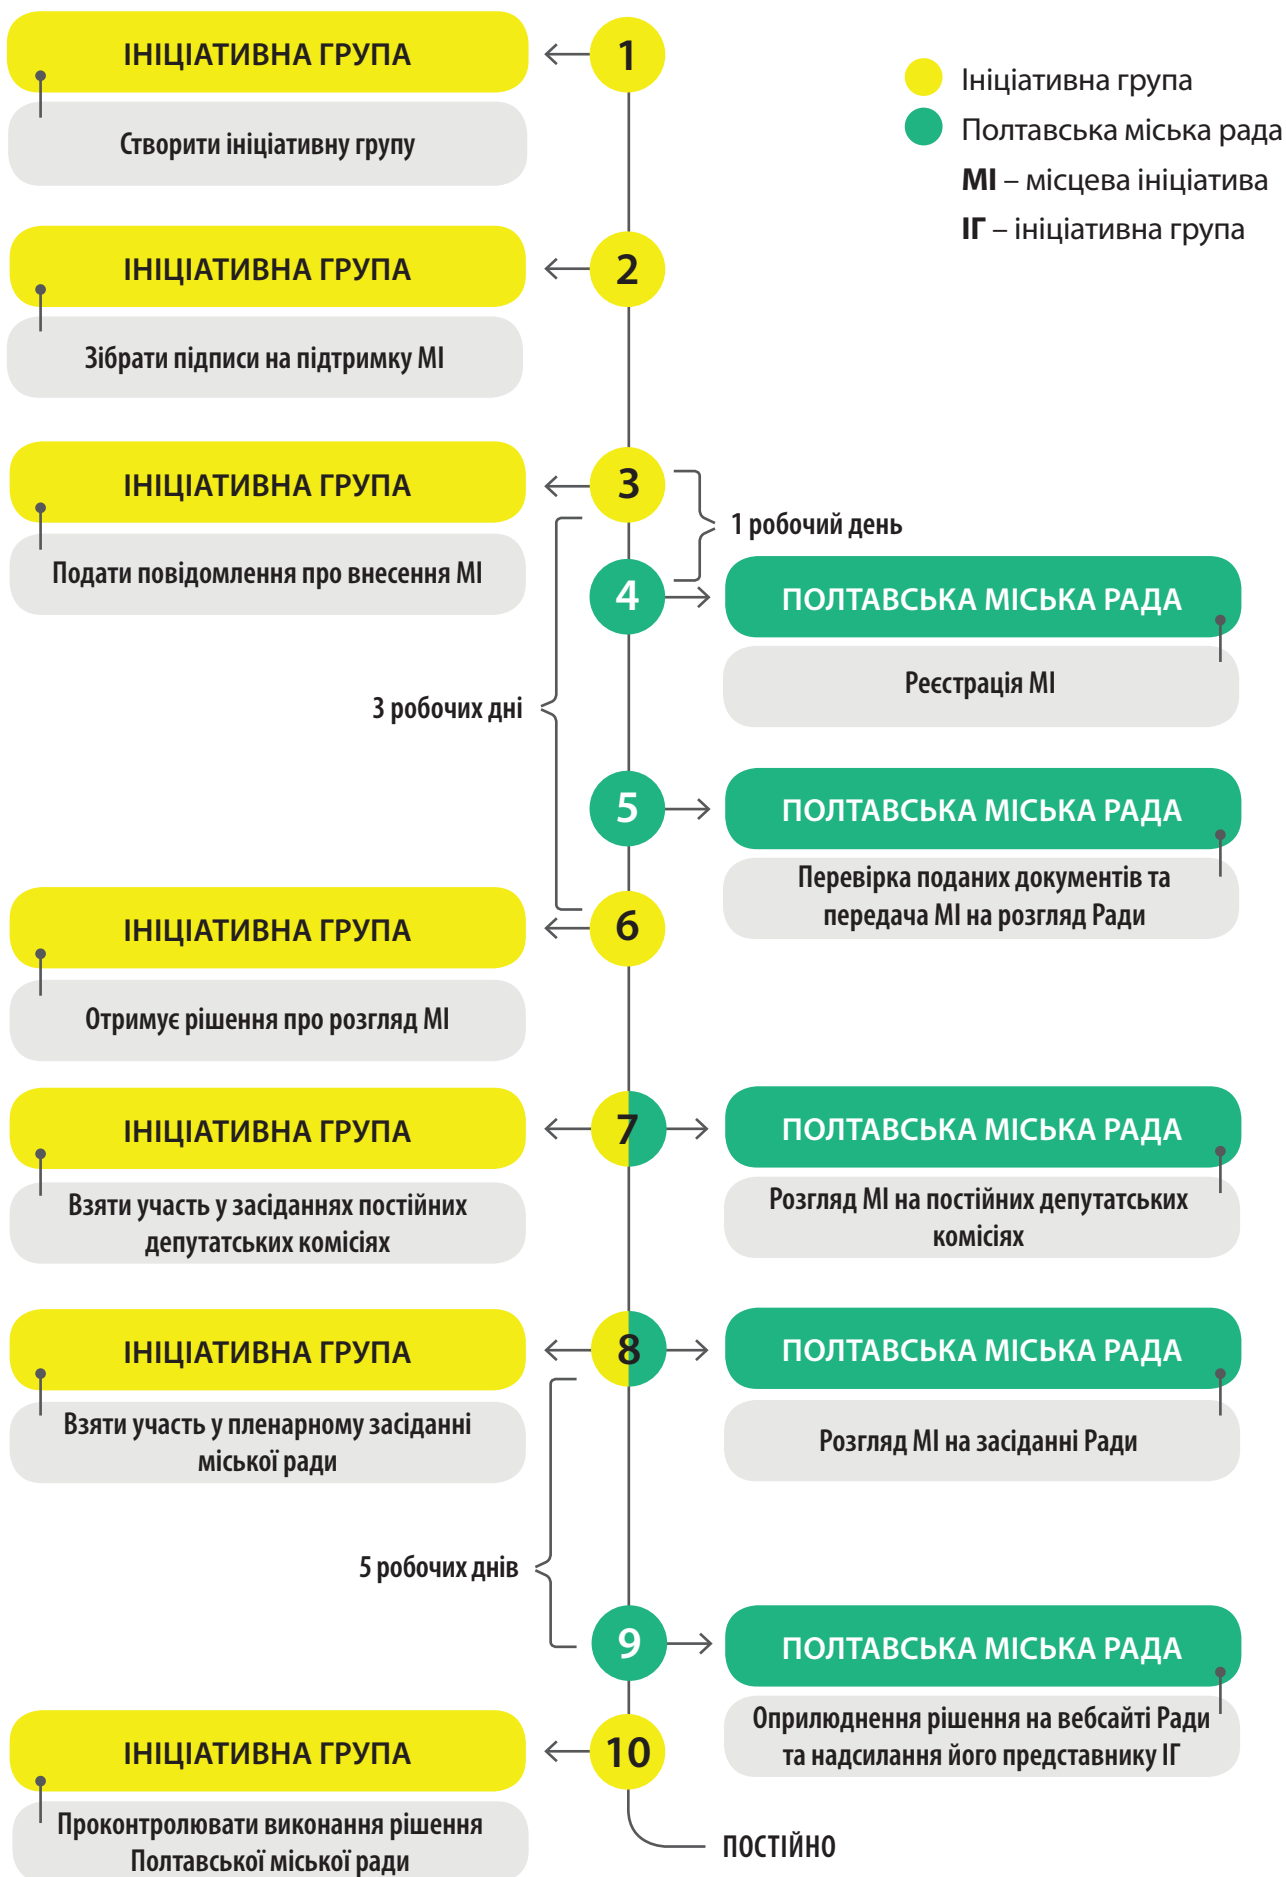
Ініціативна група
Полтавська міська рада
**МІ** – місцева ініціатива
**ІГ** – ініціативна група

1
ІНІЦІАТИВНА ГРУПА
Створити ініціативну групу

2
ІНІЦІАТИВНА ГРУПА
Зібрати підписи на підтримку МІ

3
ІНІЦІАТИВНА ГРУПА
Подати повідомлення про внесення МІ

1 робочий день

4
ПОЛТАВСЬКА МІСЬКА РАДА
Реєстрація МІ

3 робочих дні

5
ПОЛТАВСЬКА МІСЬКА РАДА
Перевірка поданих документів та передача МІ на розгляд Ради

6
ІНІЦІАТИВНА ГРУПА
Отримує рішення про розгляд МІ

7
ІНІЦІАТИВНА ГРУПА
Взяти участь у засіданнях постійних депутатських комісіях
ПОЛТАВСЬКА МІСЬКА РАДА
Розгляд МІ на постійних депутатських комісіях

8
ІНІЦІАТИВНА ГРУПА
Взяти участь у пленарному засіданні міської ради
ПОЛТАВСЬКА МІСЬКА РАДА
Розгляд МІ на засіданні Ради

5 робочих днів

9
ПОЛТАВСЬКА МІСЬКА РАДА
Оприлюднення рішення на вебсайті Ради та надсилання його представнику ІГ

10
ІНІЦІАТИВНА ГРУПА
Проконтролювати виконання рішення Полтавської міської ради

ПОСТІЙНО